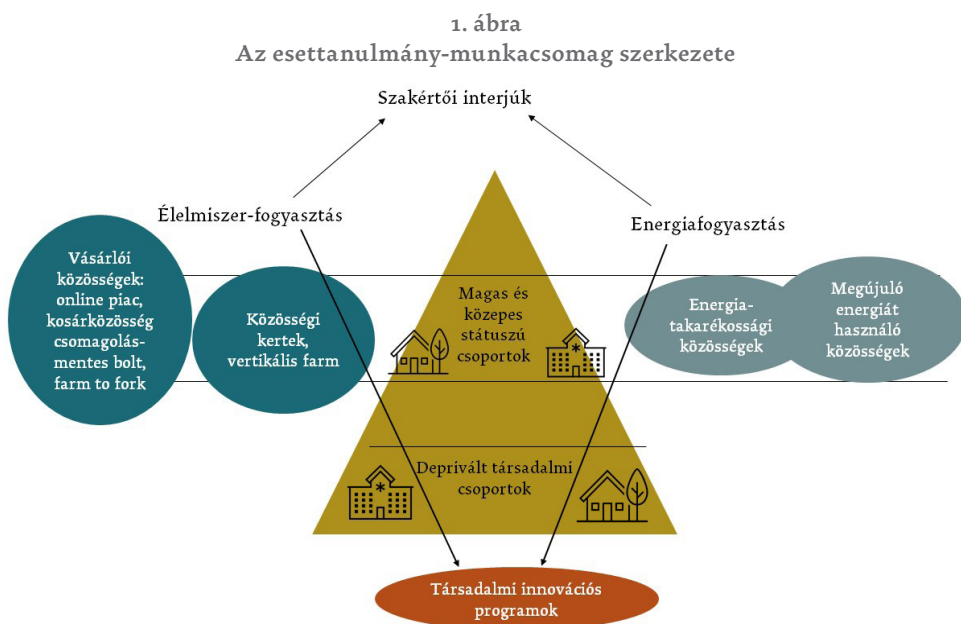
1. ábra
Az esettanulmány-munkacsomag szerkezete

Szakértői interjúk

Élelmiszer-fogyasztás

Energiafogyasztás

Vásárlói közösségek: online piac, kosárközösség csomagolásmentes bolt, farm to fork

Közösségi kertek, vertikális farm

Magas és közepes státuszú csoportok

Energia-takarékossági közösségek

Megújuló energiát használó közösségek

Deprivált társadalmi csoportok

Társadalmi innovációs programok